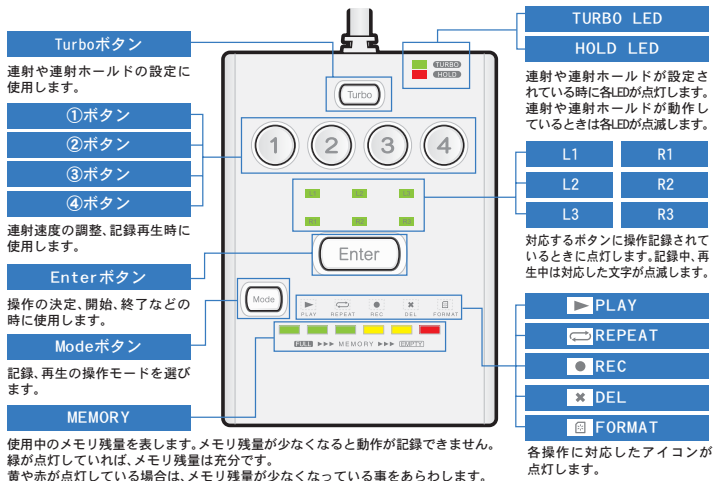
Turboボタン

連射や連射ホールドの設定に使用します。

①ボタン

②ボタン

③ボタン

④ボタン

連射速度の調整、記録再生時に使用します。

Enterボタン

操作の決定、開始、終了などの時に使用します。

Modeボタン

記録、再生の操作モードを選びます。

MEMORY

使用中のメモリ残量を表します。メモリ残量が少なくなると動作が記録できません。
緑が点灯していれば、メモリ残量は充分です。
黄や赤が点灯している場合は、メモリ残量が少なくなっている事をあらわします。

Turbo

1 2 3 4

L1 L2 L3
R1 R2 R3

Enter

Mode

PLAY REPEAT REC DEL FORMAT

FULL ▶▶▶ MEMORY ▶▶▶ EMPTY

TURBO
HOLD

TURBO LED

HOLD LED

連射や連射ホールドが設定されている時に各LEDが点灯します。
連射や連射ホールドが動作しているときは各LEDが点滅します。

| L1 | R1 |
|---|---|
| L2 | R2 |
| L3 | R3 |

対応するボタンに操作記録されているときに点灯します。記録中、再生中は対応した文字が点滅します。

PLAY

REPEAT

REC

DEL

FORMAT

各操作に対応したアイコンが点灯します。